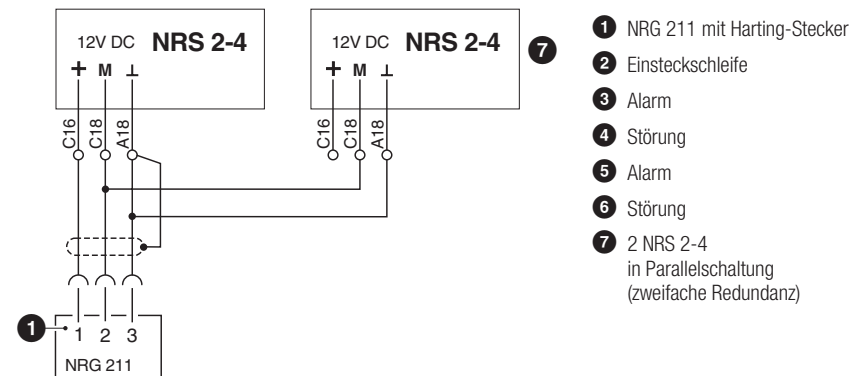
12V DC NRS 2-4
+ M ⊥
C16 C18 A18

12V DC NRS 2-4
+ M ⊥
C16 C18 A18

7

1
1 2 3
NRG 211

1 NRG 211 mit Harting-Stecker
2 Einsteckschleife
3 Alarm
4 Störung
5 Alarm
6 Störung
7 2 NRS 2-4 in Parallelschaltung (zweifache Redundanz)